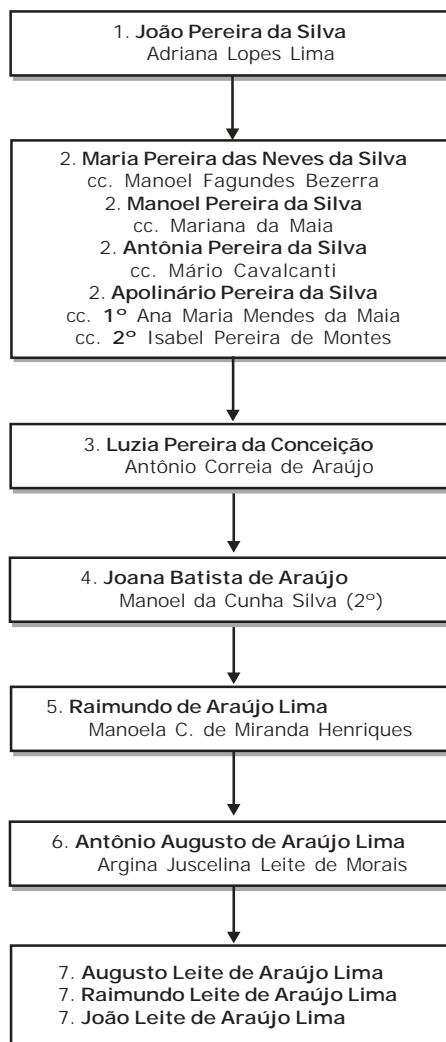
1. **João Pereira da Silva**
Adriana Lopes Lima

2. **Maria Pereira das Neves da Silva**
cc. Manoel Fagundes Bezerra
2. **Manoel Pereira da Silva**
cc. Mariana da Maia
2. **Antônia Pereira da Silva**
cc. Mário Cavalcanti
2. **Apolinário Pereira da Silva**
cc. **1º** Ana Maria Mendes da Maia
cc. **2º** Isabel Pereira de Montes

3. **Luzia Pereira da Conceição**
Antônio Correia de Araújo

4. **Joana Batista de Araújo**
Manoel da Cunha Silva (2º)

5. **Raimundo de Araújo Lima**
Manoela C. de Miranda Henriques

6. **Antônio Augusto de Araújo Lima**
Argina Juscelina Leite de Morais

7. **Augusto Leite de Araújo Lima**
7. **Raimundo Leite de Araújo Lima**
7. **João Leite de Araújo Lima**